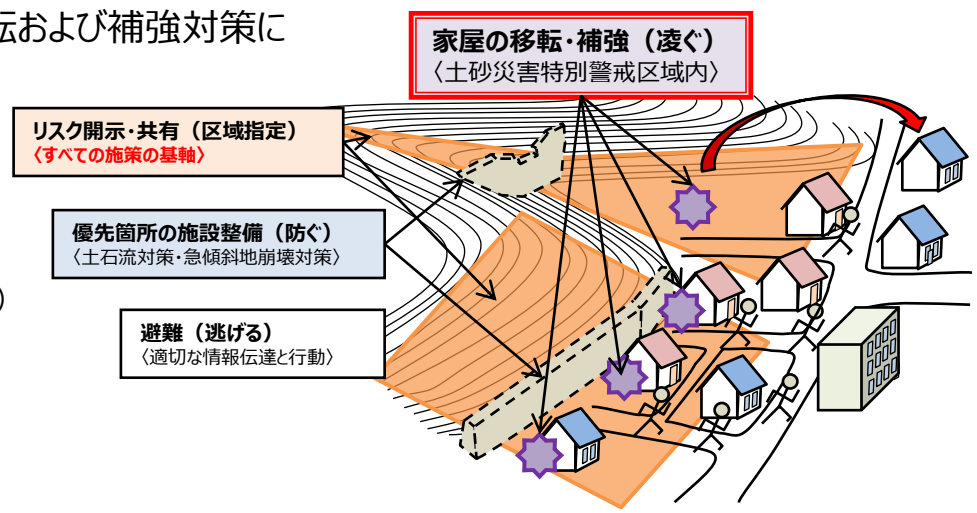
転および補強対策に

家屋の移転・補強（凌ぐ）
〈土砂災害特別警戒区域内〉

リスク開示・共有（区域指定）
〈すべての施策の基軸〉

優先箇所の施設整備（防ぐ）
〈土石流対策・急傾斜地崩壊対策〉

避難（逃げる）
〈適切な情報伝達と行動〉